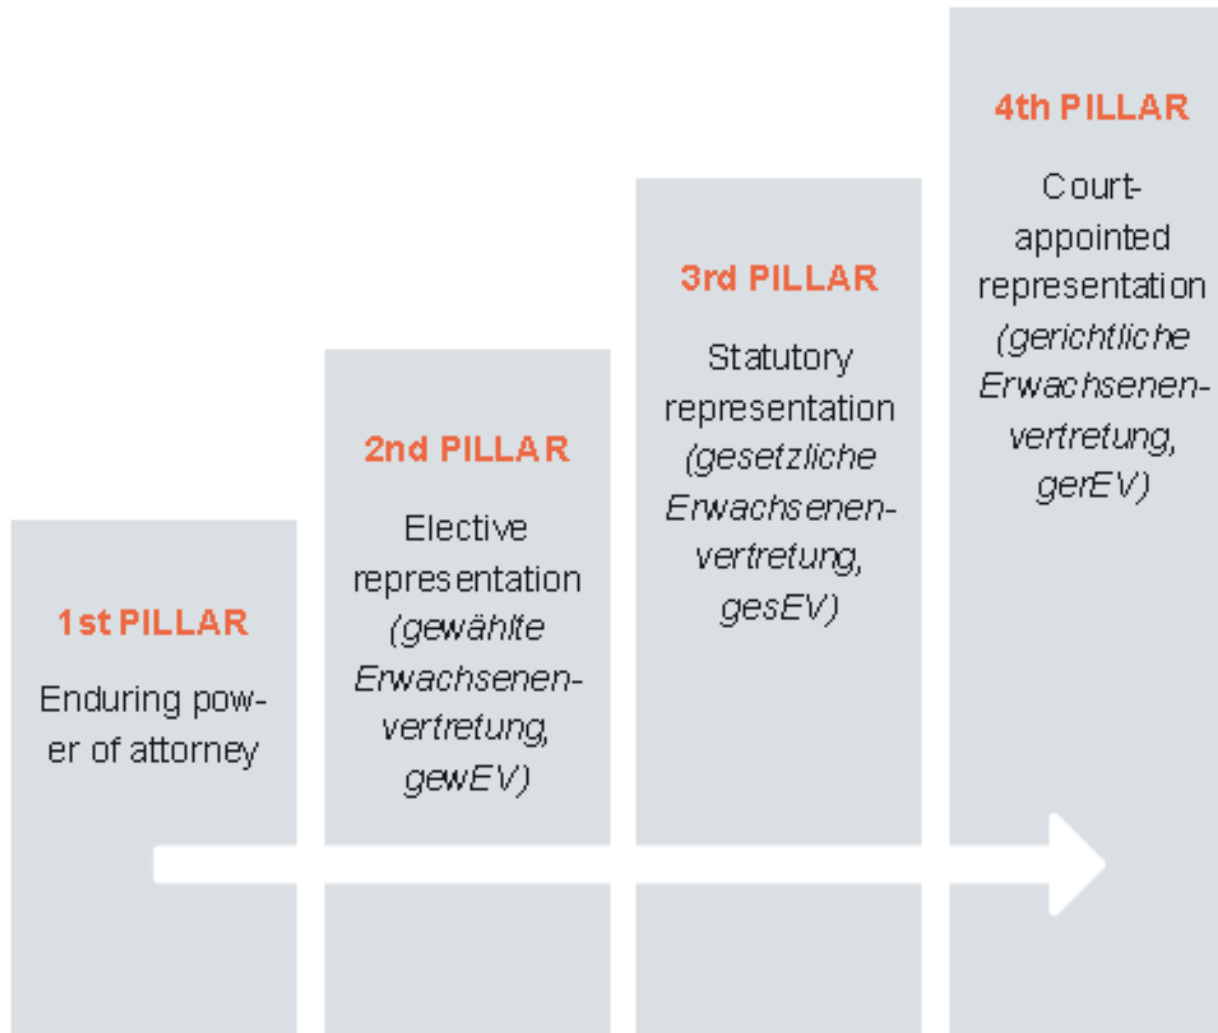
1st PILLAR

Enduring power of attorney

2nd PILLAR

Elective representation (gewählte Erwachsenenvertretung, gewEV)

3rd PILLAR

Statutory representation (gesetzliche Erwachsenenvertretung, gesEV)

4th PILLAR

Court-appointed representation (gerichtliche Erwachsenenvertretung, gerEV)